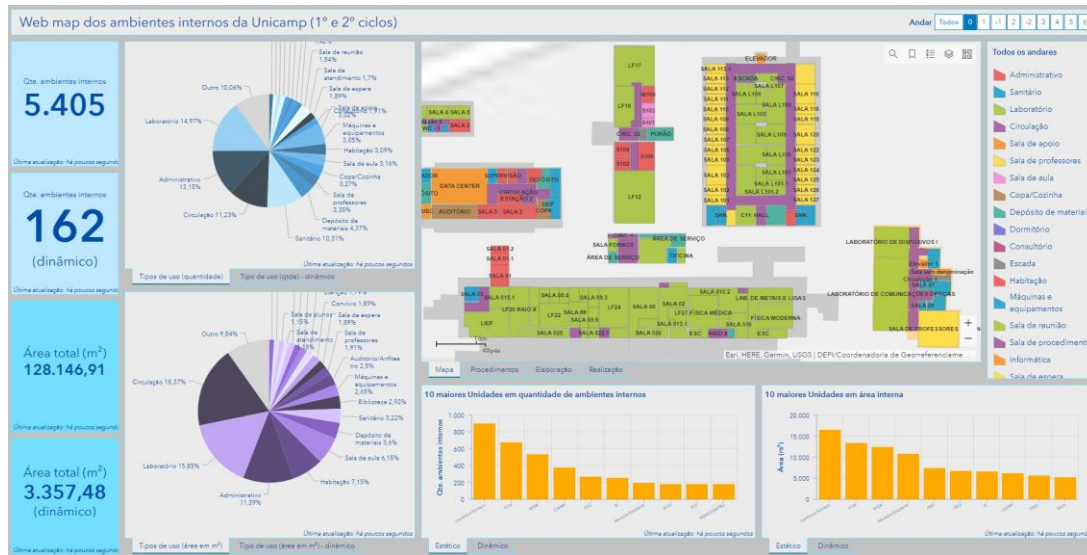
Web map dos ambientes internos da Unicamp (1º e 2º ciclos)

Andar Todos 0 1 -1 2 -2 3 4 5

Qte. ambientes internos
5.405
Última atualização: há poucos segundos

Qte. ambientes internos
162
(dinâmico)

Área total (m²)
128.146,91
Última atualização: há poucos segundos

Área total (m²)
3.357,48
(dinâmico)
Última atualização: há poucos segundos

Sala de reunião 1,54%
Sala de atendimento 1,7%
Sala de espera 1,89%
Sala de apoio
Copa/Cozinha 1,91%
Máquinas e equipamentos 3,05%
Habitação 3,09%
Sala de aula 3,16%
Copa/Cozinha 3,27%
Sala de professores 3,35%
Depósito de materiais 4,37%
Sanitário 10,31%
Circulação 11,23%
Administrativo 13,15%
Laboratório 14,97%
Outro 10,06%
Última atualização: há poucos segundos
Tipos de uso (quantidade) Tipo de uso (qtde) - dinâmico

Convívio 1,89%
Sala de alunos 1,15%
Sala de atendimento
Sala de espera 1,39%
Sala de professores 1,91%
Auditório/Anfiteatro 2,5%
Máquinas e equipamentos 2,65%
Biblioteca 2,92%
Sanitário 3,22%
Depósito de materiais 3,6%
Sala de aula 6,15%
Habitação 7,15%
Administrativo 11,39%
Laboratório 15,85%
Circulação 18,37%
Outro 9,84%
Última atualização: há poucos segundos
Tipos de uso (área em m²) Tipo de uso (área em m²) - dinâmico

LF17 ELEVADOR SALA 113 ESCADA CIRC. 02 SALA 111 SALA L107 SALA 112 SALA L105 SALA 116 SALA 109 SALA 118 SALA L103 SALA 108 SALA 120 SALA 122 SALA 102 SALA 123 SALA 101 SALA 124 SALA 125 SALA 126 SALA 127 C11 HALL SAN SAN LF18 CIRC. 02 PORÃO LF13 S104 S102 S100 DATA CENTER SUPERVISÃO DEPÓSITO CIRCULAÇÃO E ESTAÇÃO 3 AUDITÓRIO SALA 5 SALA 2 DEP COPA SALA 4 SALA 3 SALA 1.2 SALA 01.1 SALA 01 SALA FORNOS ÁREA DE SERVIÇO ÁREA DE SERVIÇO OFICINA LABORATÓRIO DE DISPOSITIVOS I Elevador 1 Sala sem denominação Circulação LABORATÓRIO DE COMUNICAÇÕES ÓPTICAS SALA DE PROFESSORES SALA 02 SALA 015.1 SALA 05.4 SALA 05.3 SALA 010.2 LAB. DE METAIS E LIGAS LF20 RAIO X SALA 09 LF24 SALA 06 SALA 02 LIEF LF22 SALA 09 LF37 FÍSICA MÉDICA FÍSICA MODERNA SALA 025 SALA 023.1 SALA 026 SALA 012.1 ESC RAIO X SALA 010 ESC
Esri, HERE, Garmin, USGS | DEPI/Coordenadoria de Georreferenciame...
Mapa Procedimentos Elaboração Realização

Todos os andares
Administrativo
Sanitário
Laboratório
Circulação
Sala de apoio
Sala de professores
Sala de aula
Copa/Cozinha
Depósito de materiais
Dormitório
Consultório
Escada
Habitação
Máquinas e equipamentos
Sala de reunião
Sala de procedimento
Informática
Sala de espera

10 maiores Unidades em quantidade de ambientes internos
Qte. ambientes internos
1.000 800 600 400 200 0
Última atualização: há poucos segundos
Estático Dinâmico

10 maiores Unidades em área interna
Área (m²)
20.000 15.000 10.000 5.000 0
Última atualização: há poucos segundos
Estático Dinâmico